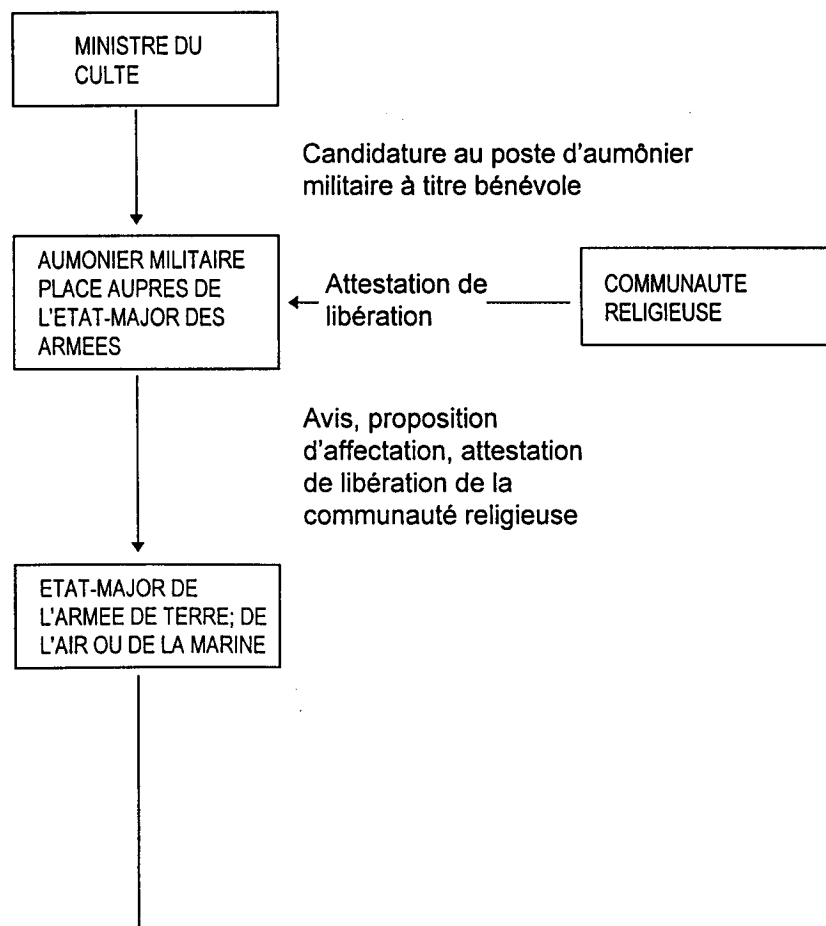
MINISTRE DU CULTE

Candidature au poste d'aumônier militaire à titre bénévole

AUMONIER MILITAIRE PLACE AUPRES DE L'ETAT-MAJOR DES ARMEES

Attestation de libération

COMMUNAUTE RELIGIEUSE

Avis, proposition d'affectation, attestation de libération de la communauté religieuse

ETAT-MAJOR DE L'ARMEE DE TERRE; DE L'AIR OU DE LA MARINE